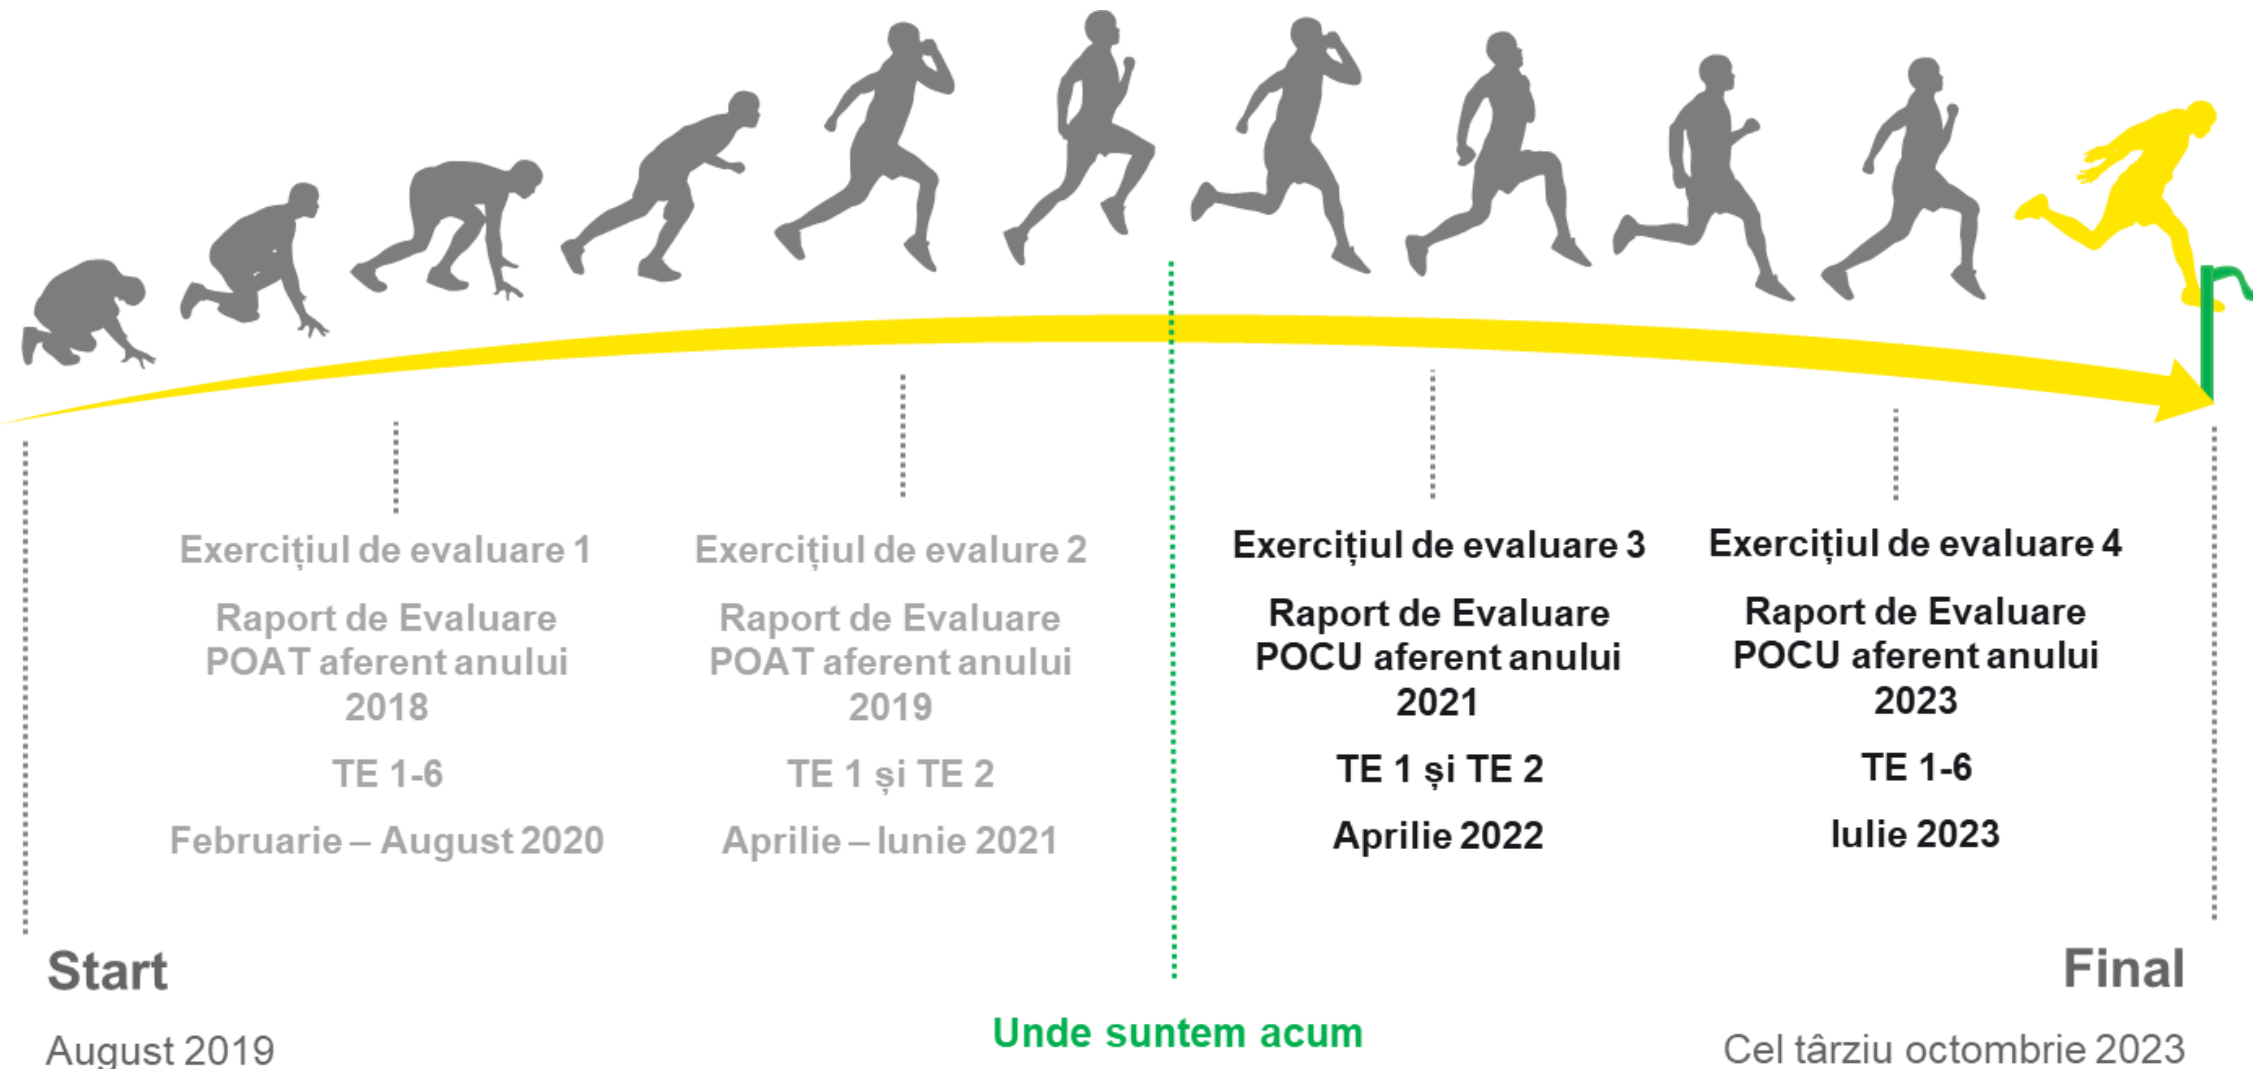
Exercițiul de evaluare 1

Raport de Evaluare POAT aferent anului 2018

TE 1-6

Februarie – August 2020

Exercițiul de evalure 2

Raport de Evaluare POAT aferent anului 2019

TE 1 și TE 2

Aprilie – Iunie 2021

Exercițiul de evaluare 3

Raport de Evaluare POCU aferent anului 2021

TE 1 și TE 2

Aprilie 2022

Exercițiul de evaluare 4

Raport de Evaluare POCU aferent anului 2023

TE 1-6

Iulie 2023

Start

August 2019

Unde suntem acum

Final

Cel târziu octombrie 2023